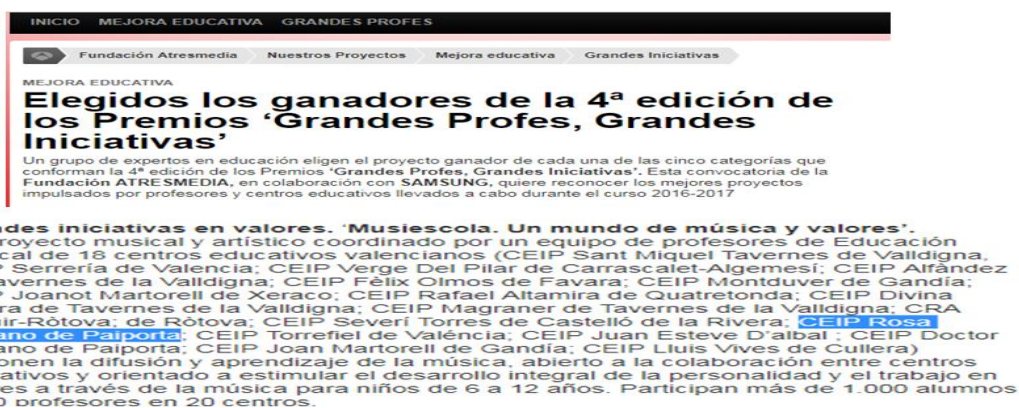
INICIO MEJORA EDUCATIVA GRANDES PROFES

Fundación Atresmedia Nuestros Proyectos Mejora educativa Grandes Iniciativas

MEJORA EDUCATIVA

Elegidos los ganadores de la 4ª edición de los Premios 'Grandes Profes, Grandes Iniciativas'

Un grupo de expertos en educación eligen el proyecto ganador de cada una de las cinco categorías que conforman la 4ª edición de los Premios 'Grandes Profes, Grandes Iniciativas'. Esta convocatoria de la Fundación ATRESMEDIA, en colaboración con SAMSUNG, quiere reconocer los mejores proyectos impulsados por profesores y centros educativos llevados a cabo durante el curso 2016-2017

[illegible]ndes iniciativas en valores. 'Musiescola. Un mundo de música y valores'. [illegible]royecto musical y artístico coordinado por un equipo de profesores de Educación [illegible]cal de 18 centros educativos valencianos (CEIP Sant Miquel Tavernes de Valldigna, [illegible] Serrería de Valencia; CEIP Verge Del Pilar de Carrascalet-Algemesí; CEIP Alfàndez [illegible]avernes de la Valldigna; CEIP Fèlix Olmos de Favara; CEIP Montduver de Gandía; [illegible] Joanot Martorell de Xeraco; CEIP Rafael Altamira de Quatretonda; CEIP Divina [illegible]ra de Tavernes de la Valldigna; CEIP Magraner de Tavernes de la Valldigna; CRA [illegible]ir-Ròtova; de Ròtova; CEIP Severí Torres de Castelló de la Rivera; CEIP Rosa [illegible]ano de Paiporta; CEIP Torrefiel de València; CEIP Juan Esteve D'albal ; CEIP Doctor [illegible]ano de Paiporta; CEIP Joan Martorell de Gandía; CEIP Lluís Vives de Cullera) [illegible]pone la difusión y aprendizaje de la música, abierto a la colaboración entre centros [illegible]ativos y orientado a estimular el desarrollo integral de la personalidad y el trabajo en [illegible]es a través de la música para niños de 6 a 12 años. Participan más de 1.000 alumnos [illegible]0 profesores en 20 centros.